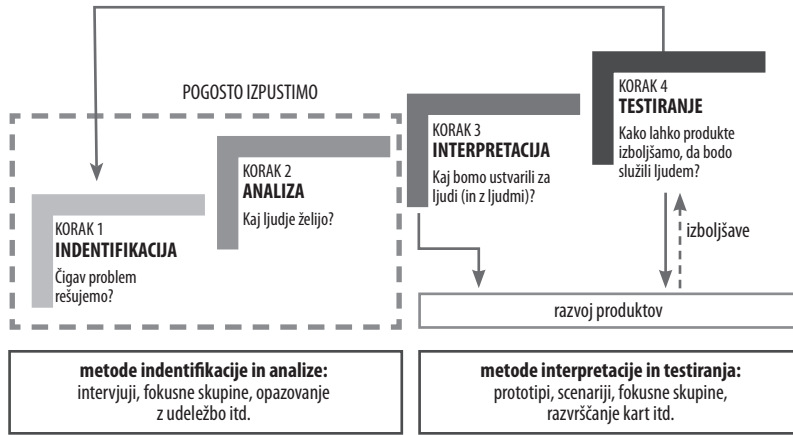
POGOSTO IZPUSTIMO

KORAK 1
INDENTIFIKACIJA
Čigav problem rešujemo?

KORAK 2
ANALIZA
Kaj ljudje želijo?

KORAK 3
INTERPRETACIJA
Kaj bomo ustvarili za ljudi (in z ljudmi)?

KORAK 4
TESTIRANJE
Kako lahko produkte izboljšamo, da bodo služili ljudem?

izboljšave

razvoj produktov

metode indentifikacije in analize:
intervjuji, fokusne skupine, opazovanje z udeležbo itd.

metode interpretacije in testiranja:
prototipi, scenariji, fokusne skupine, razvrščanje kart itd.